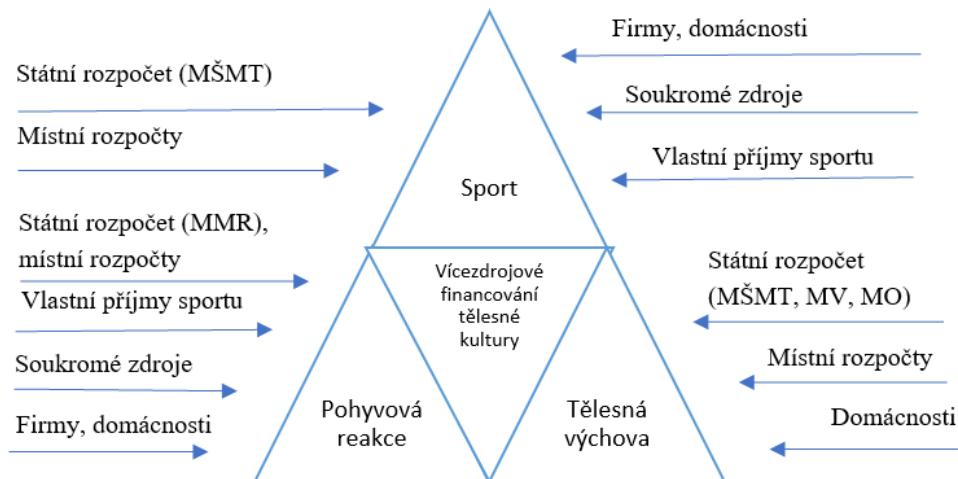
Státní rozpočet (MŠMT)

Místní rozpočty

Státní rozpočet (MMR), místní rozpočty

Vlastní příjmy sportu

Soukromé zdroje

Firmy, domácnosti

Firmy, domácnosti

Soukromé zdroje

Vlastní příjmy sportu

Sport

Vícezdrojové financování tělesné kultury

Státní rozpočet (MŠMT, MV, MO)

Místní rozpočty

Domácnosti

Pohyvová reakce

Tělesná výchova